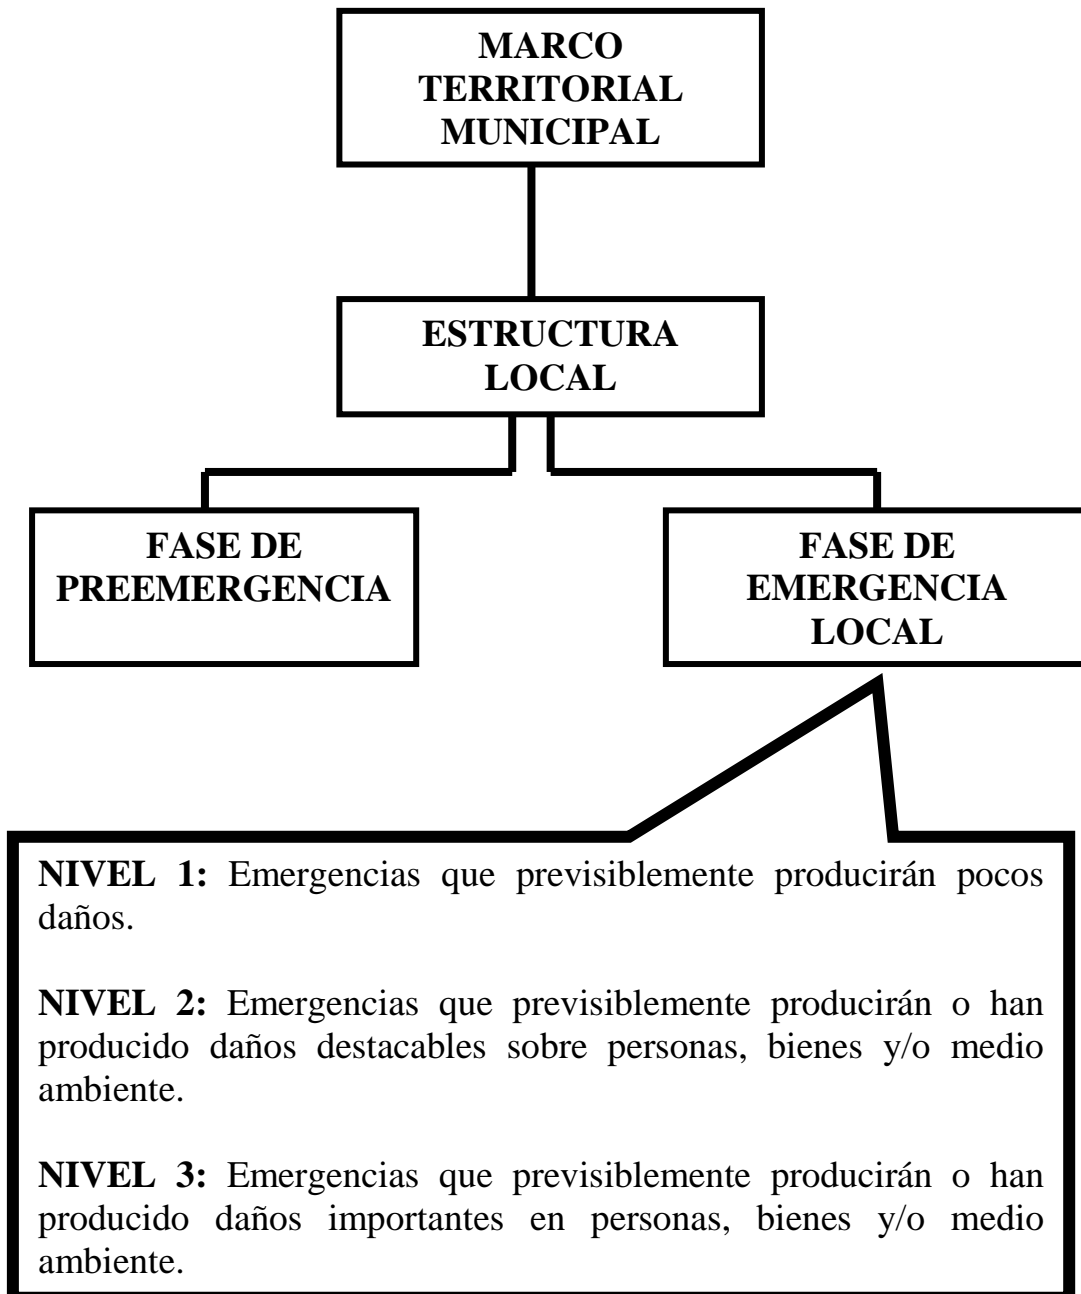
MARCO TERRITORIAL MUNICIPAL

ESTRUCTURA LOCAL

FASE DE PREEMERGENCIA

FASE DE EMERGENCIA LOCAL

**NIVEL 1:** Emergencias que previsiblemente producirán pocos daños.

**NIVEL 2:** Emergencias que previsiblemente producirán o han producido daños destacables sobre personas, bienes y/o medio ambiente.

**NIVEL 3:** Emergencias que previsiblemente producirán o han producido daños importantes en personas, bienes y/o medio ambiente.